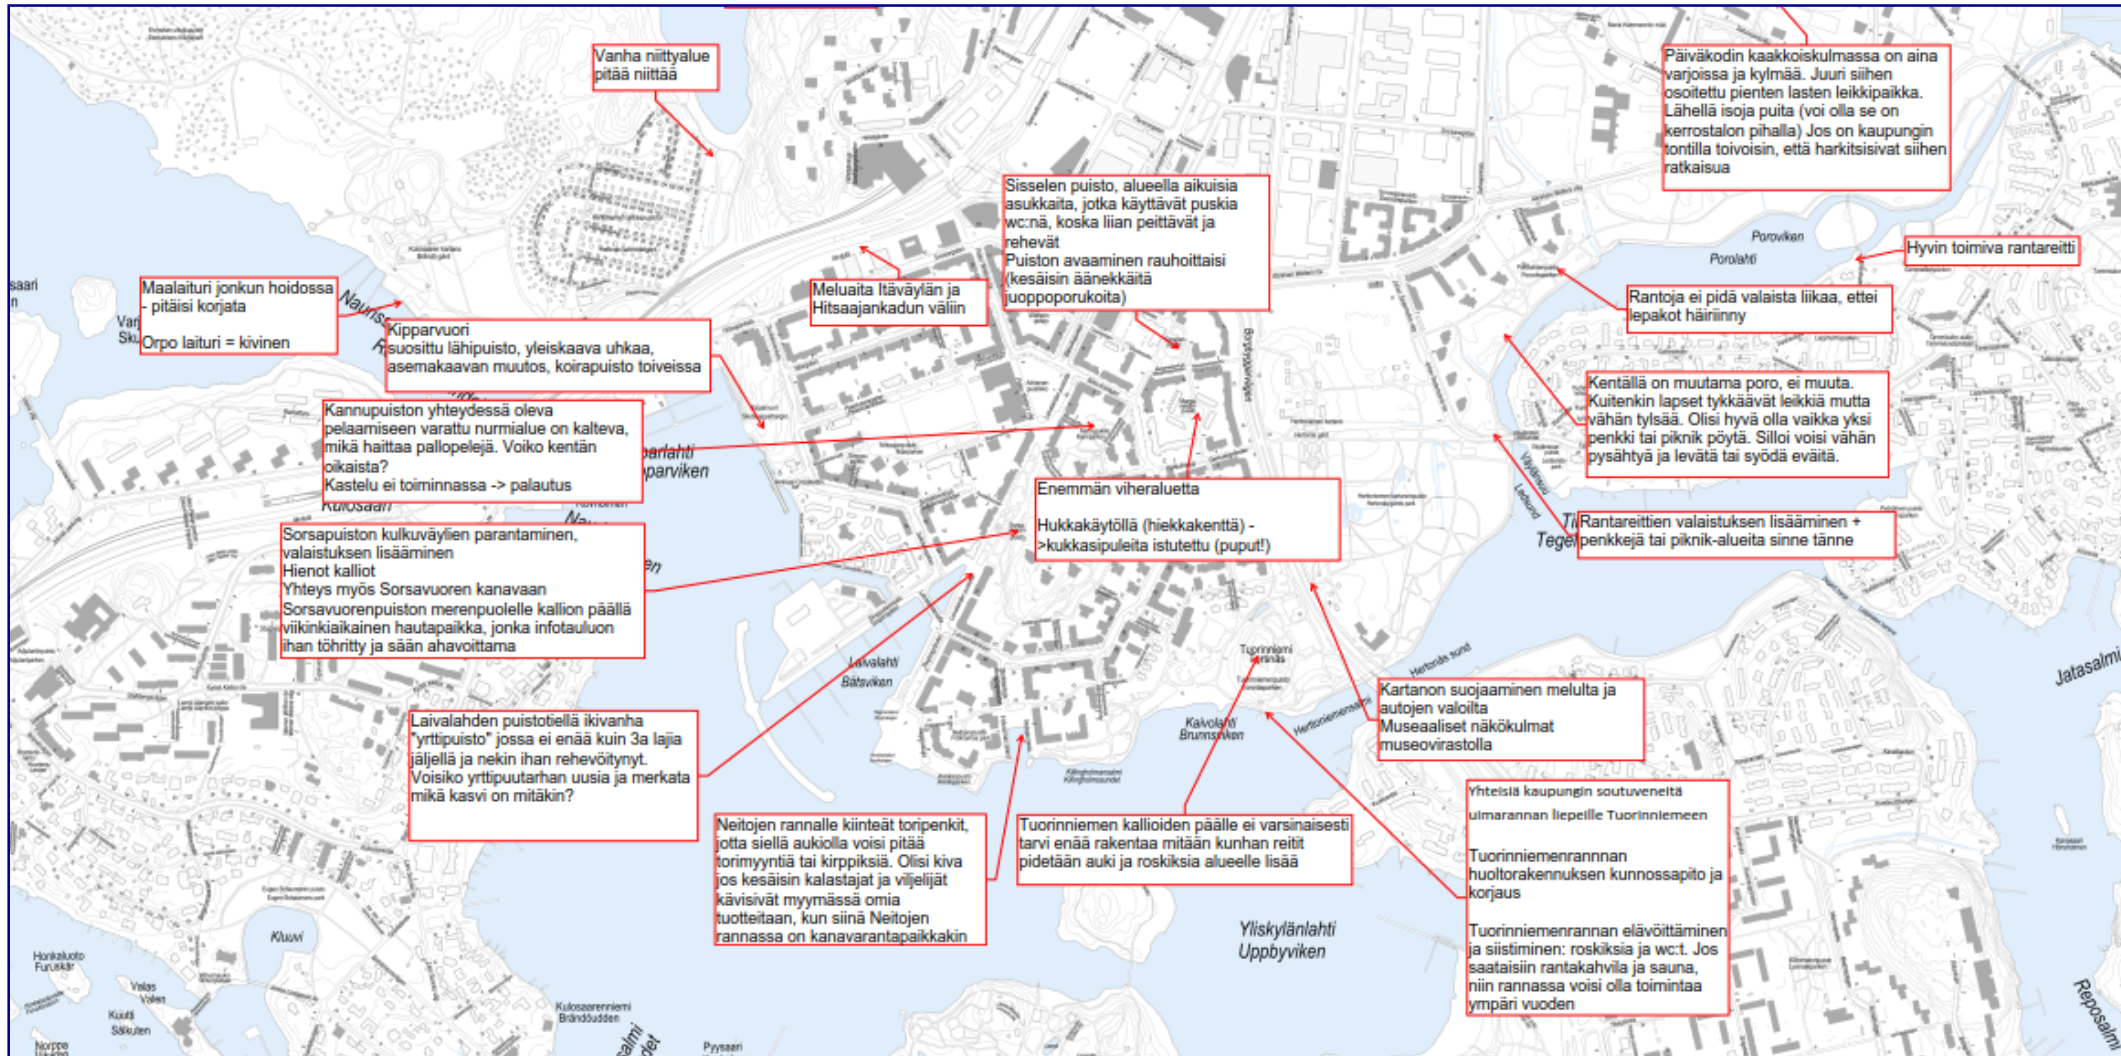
Vanha niittyalue pitää niittää

Päiväkodin kaakkoiskulmassa on aina varjoissa ja kylmää. Juuri siihen osoitettu pienten lasten leikkipaikka. Lähellä isoja puita (voi olla se on kerrostalon pihalla) Jos on kaupungin tontilla toivoisin, että harkitsisivat siihen ratkaisua

Sisselen puisto, alueella aikuisia asukkaita, jotka käyttävät puskia wc:nä, koska liian peittävät ja rehevät
Puiston avaaminen rauhoittaisi (kesäisin äänekkäitä juoppoporukoita)

Hyvin toimiva rantareitti

Poroviken

Porolahti

Maalaituri jonkun hoidossa - pitäisi korjata
Orpo laituri = kivinen

Meluaita Itäväylän ja Hitsaajankadun väliin

Rantoja ei pidä valaista liikaa, ettei lepakot häiriinny

Kipparvuori
Suosittu lähipuisto, yleiskaava uhkaa, asemakaavan muutos, koirapuisto toiveissa

Kentällä on muutama poro, ei muuta. Kuitenkin lapset tykkäävät leikkiä mutta vähän tylsää. Olisi hyvä olla vaikka yksi penkki tai piknik pöytä. Silloi voisi vähän pysähtyä ja levätä tai syödä eväitä.

Kannupuiston yhteydessä oleva pelaamiseen varattu nurmialue on kalteva, mikä haittaa pallopelejä. Voiko kentän oikaista?
Kastelu ei toiminnassa -> palautus

parlahti
parviken

Kulosaari

Enemmän viheraluetta

Hukkakäytöllä (hiekkakenttä) ->kukkasipuleita istutettu (puput!)

Rantareittien valaistuksen lisääminen + penkkejä tai piknik-alueita sinne tänne

Tegel

Sorsapuiston kulkuväylien parantaminen, valaistuksen lisääminen
Hienot kalliot
Yhteys myös Sorsavuoren kanavaan
Sorsavuorenpuiston merenpuolelle kallion päällä viikinkiaikainen hautapaikka, jonka infotauluon ihan töhritty ja sään ahavoittama

Laivalahti
Båtsviken

Tuorinniemi

Kartanon suojaaminen melulta ja autojen valoilta
Museaaliset näkökulmat museovirastolla

Jatasalmi

Laivalahden puistotiellä ikivanha "yrttipuisto" jossa ei enää kuin 3a lajia jäljellä ja nekin ihan rehevöitynyt. Voisiko yrttipuutarhan uusia ja merkata mikä kasvi on mitäkin?

Kaivolahti
Brunnsviken

Yhteislä kaupungin soutuveneltä uimarannan liepeille Tuorinniemeen

Tuorinniemenrannnan huoltorakennuksen kunnossapito ja korjaus

Tuorinniemenrannan elävöittäminen ja siistiminen: roskiksia ja wc:t. Jos saataisiin rantakahvila ja sauna, niin rannassa voisi olla toimintaa ympäri vuoden

Neitojen rannalle kiinteät toripenkit, jotta siellä aukiolla voisi pitää torimyyntiä tai kirppiksiä. Olisi kiva jos kesäisin kalastajat ja viljelijät kävisivät myymässä omia tuotteitaan, kun siinä Neitojen rannassa on kanavarantapaikkakin

Tuorinniemen kallioiden päälle ei varsinaisesti tarvi enää rakentaa mitään kunhan reitit pidetään auki ja roskiksia alueelle lisää

Yliskylänlahti
Uppbyviken

Kluuvi

Reposalmi